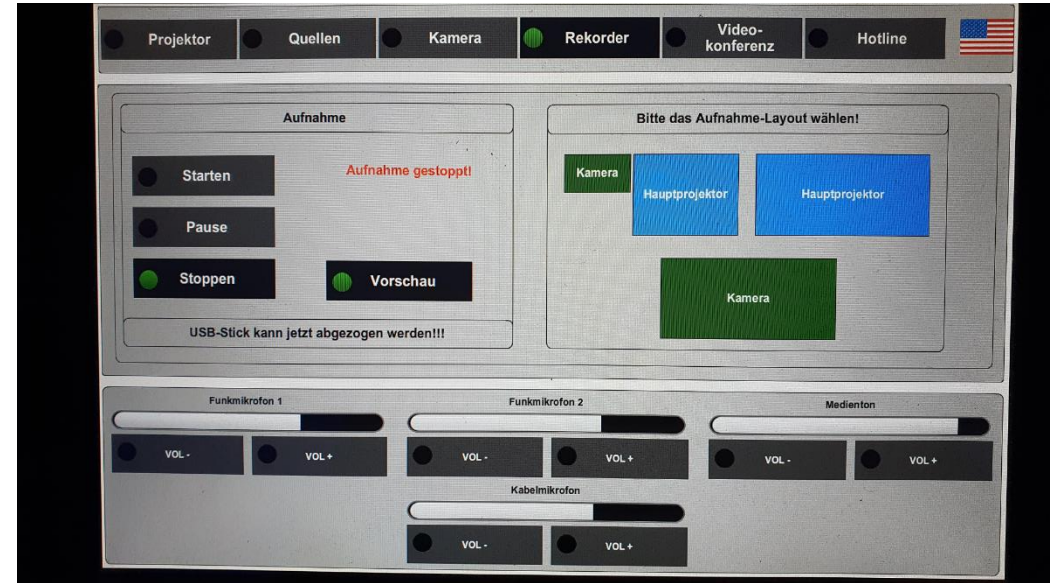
Projektor | Quellen | Kamera | Rekorder | Videokonferenz | Hotline

Aufnahme

Starten

Aufnahme gestoppt!

Pause

Stoppen

Vorschau

USB-Stick kann jetzt abgezogen werden!!!

Bitte das Aufnahme-Layout wählen!

Kamera

Hauptprojektor

Hauptprojektor

Kamera

Funkmikrofon 1

VOL -

VOL +

Funkmikrofon 2

VOL -

VOL +

Medienton

VOL -

VOL +

Kabelmikrofon

VOL -

VOL +